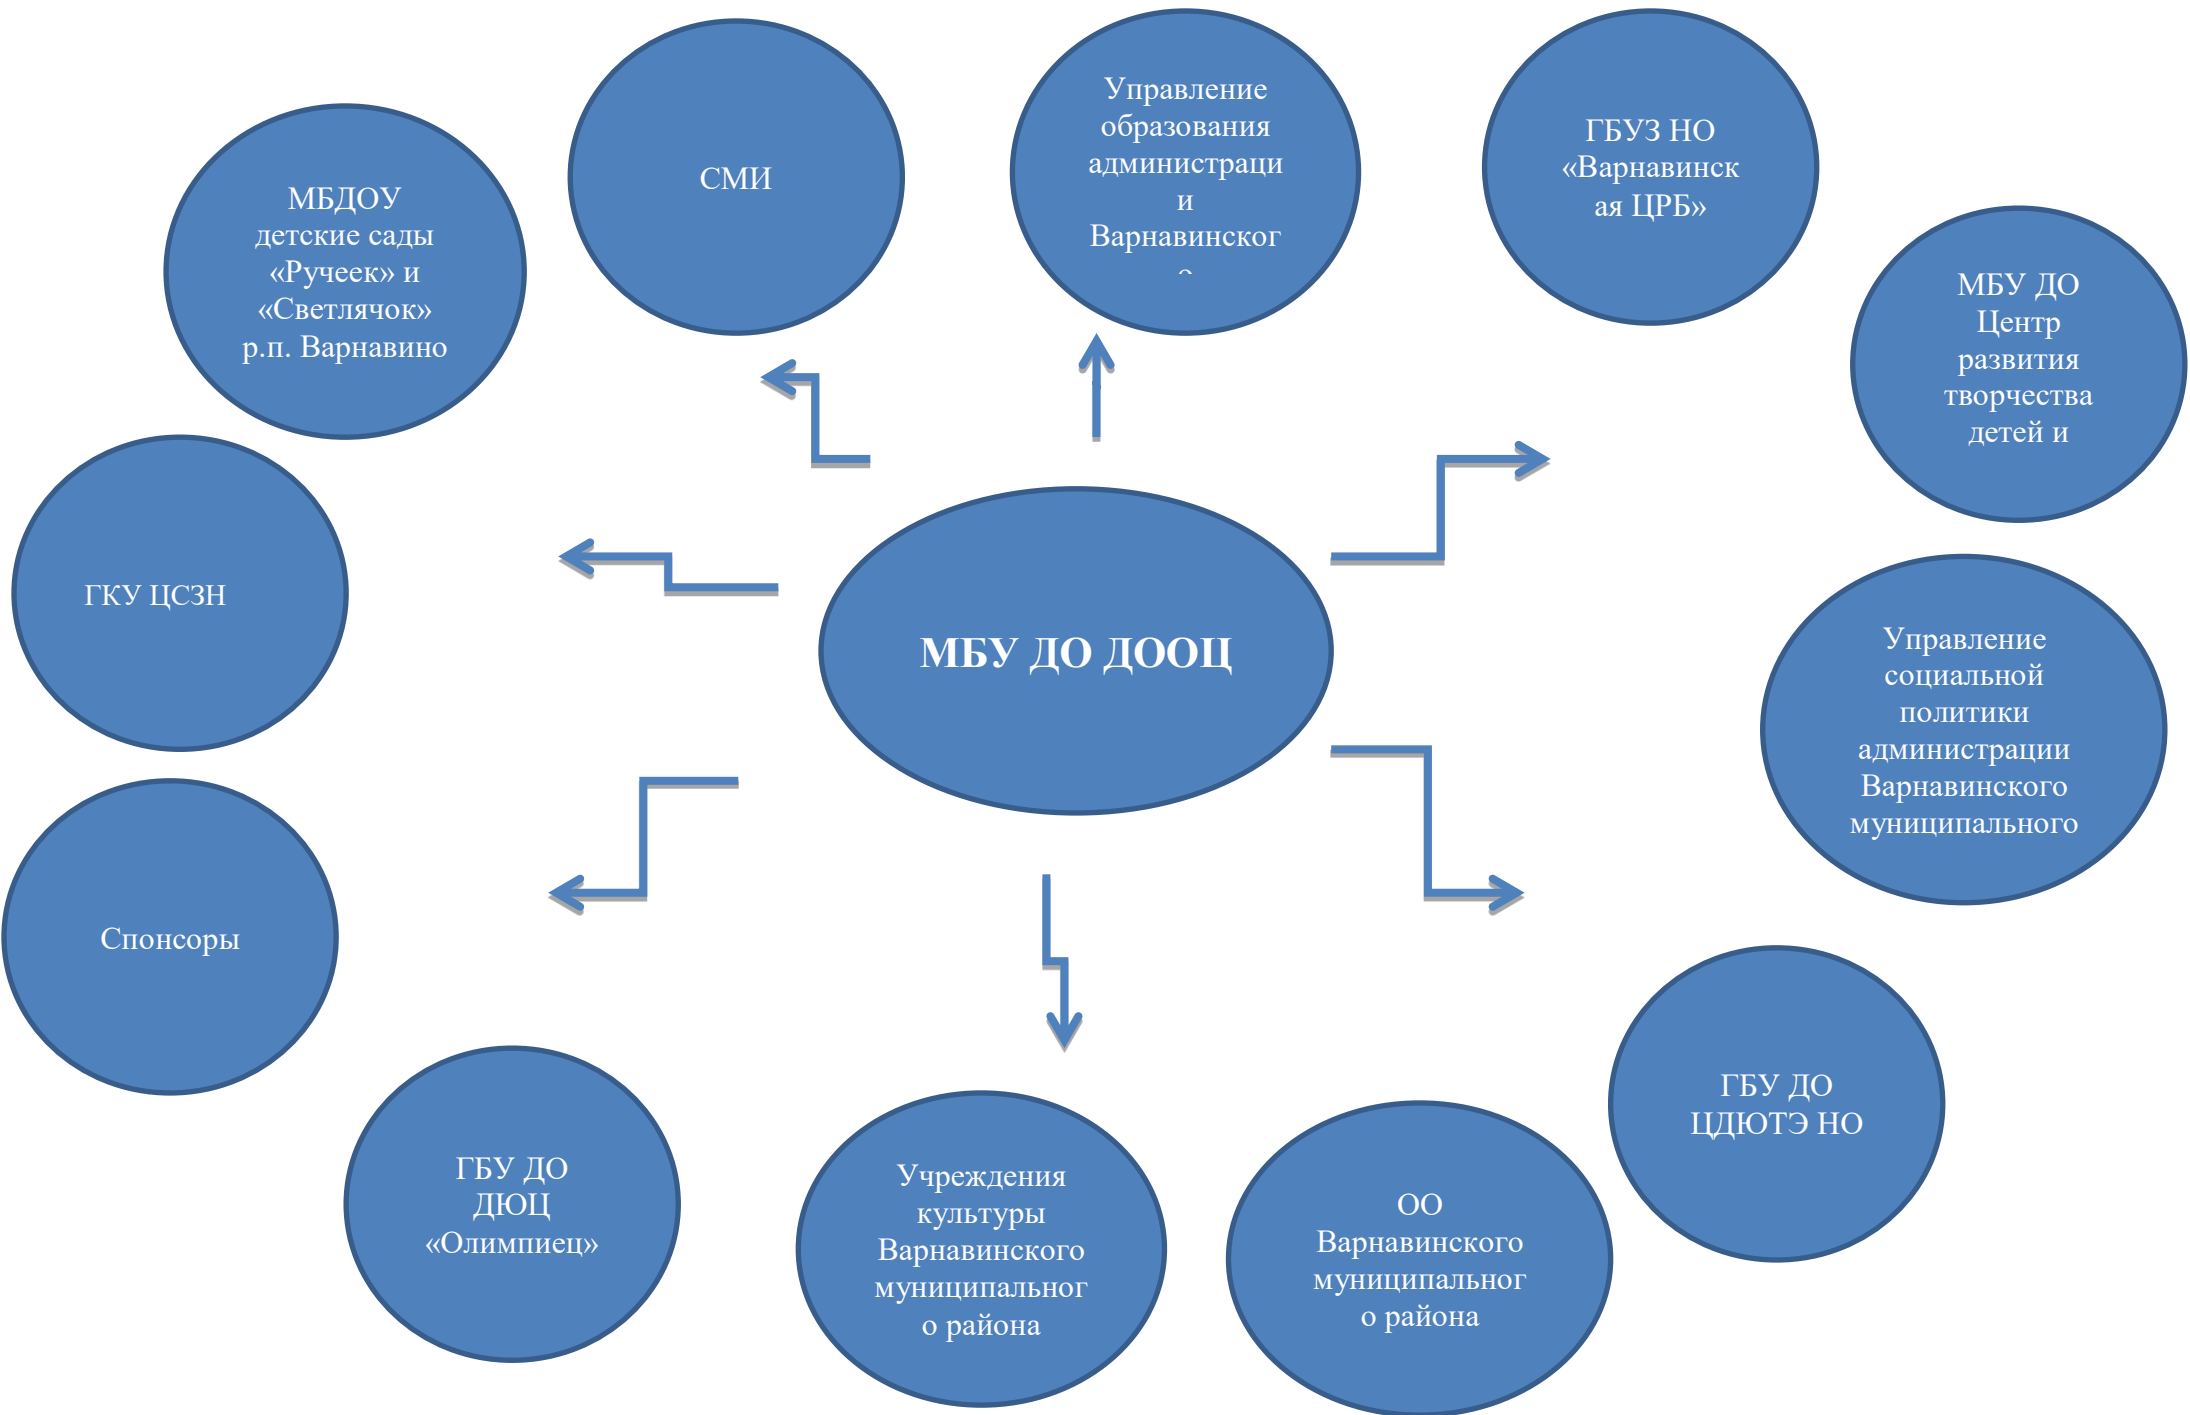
СМИ

Управление образования администрации Варнавинског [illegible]

ГБУЗ НО «Варнавинская ЦРБ»

МБДОУ детские сады «Ручеек» и «Светлячок» р.п. Варнавино

МБУ ДО Центр развития творчества детей и

ГКУ ЦСЗН

МБУ ДО ДООЦ

Управление социальной политики администрации Варнавинского муниципального

Спонсоры

ГБУ ДО ЦДЮТЭ НО

ГБУ ДО ДЮЦ «Олимпиец»

Учреждения культуры Варнавинского муниципального района

ОО Варнавинского муниципального района